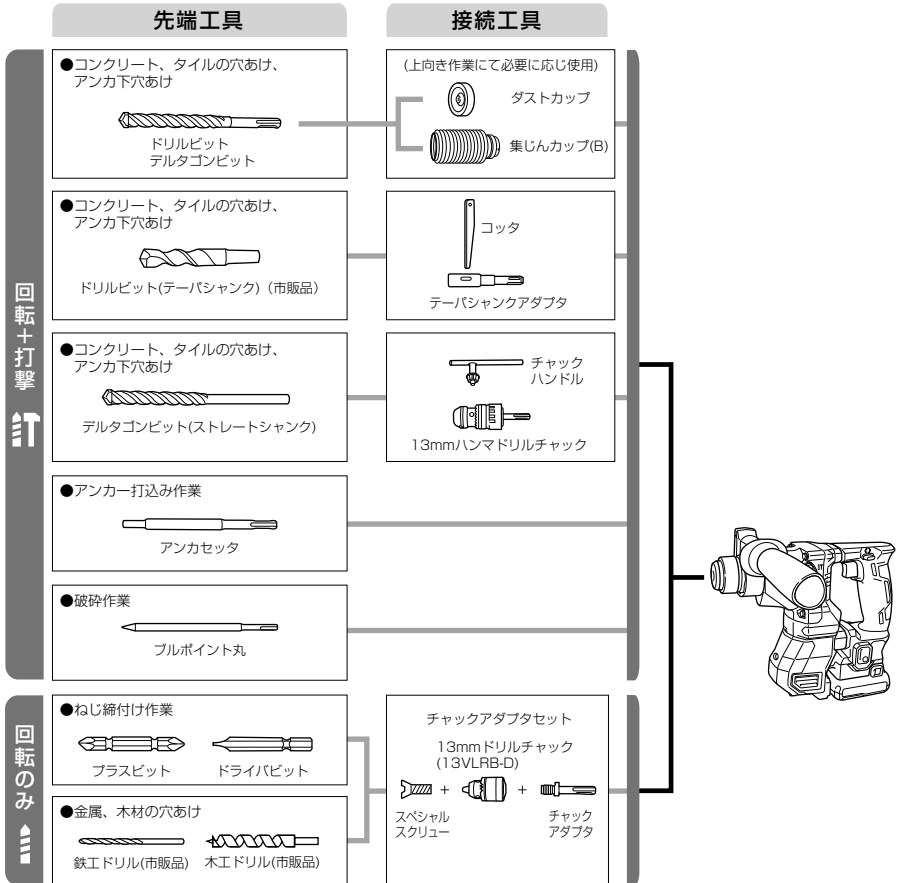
先端工具

接続工具

回転＋打撃

●コンクリート、タイルの穴あけ、アンカ下穴あけ

ドリルビット
デルタゴンビット

(上向き作業にて必要に応じ使用)

ダストカップ

集じんカップ(B)

●コンクリート、タイルの穴あけ、アンカ下穴あけ

ドリルビット(テーパシャンク)（市販品）

コッタ

テーパシャンクアダプタ

●コンクリート、タイルの穴あけ、アンカ下穴あけ

デルタゴンビット(ストレートシャンク)

チャック
ハンドル

13mmハンマドリルチャック

●アンカー打込み作業

アンカセッタ

●破砕作業

ブルポイント丸

回転のみ

●ねじ締付け作業

プラスビット

ドライバビット

●金属、木材の穴あけ

鉄工ドリル(市販品)

木工ドリル(市販品)

チャックアダプタセット

13mmドリルチャック
(13VLRB-D)

+

+

スペシャル
スクリュー

チャック
アダプタ